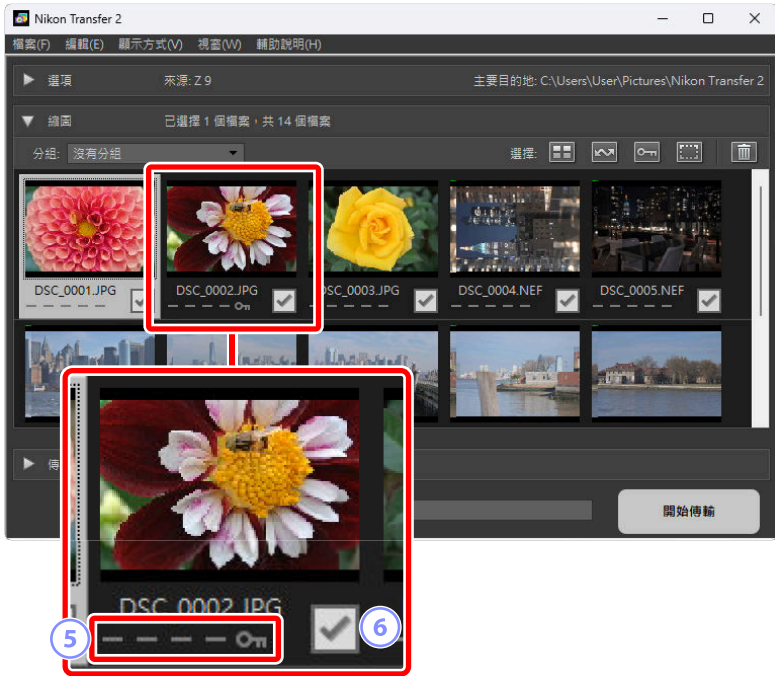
Nikon Transfer 2

檔案(F) 編輯(E) 顯示方式(V) 視窗(W) 輔助說明(H)

選項 來源: Z 9 主要目的地: C:\Users\User\Pictures\Nikon Transfer 2

縮圖 已選擇 1 個檔案，共 14 個檔案

分組: 沒有分組

選擇:

DSC_0001.JPG

DSC_0002.JPG

DSC_0003.JPG

DSC_0004.NEF

DSC_0005.NEF

開始傳輸

DSC_0002.JPG

5

6